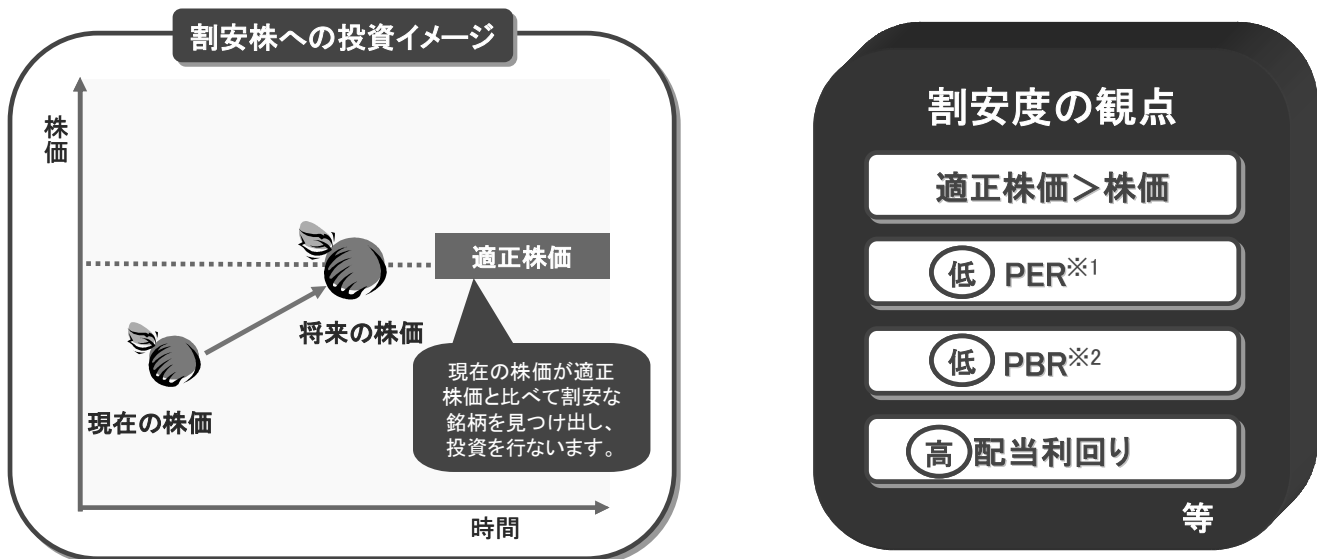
割安株への投資イメージ

株価

適正株価

将来の株価

現在の株価

現在の株価が適正株価と比べて割安な銘柄を見つけ出し、投資を行ないます。

時間

割安度の観点

適正株価＞株価

低 PER$^{※1}$

低 PBR$^{※2}$

高 配当利回り

等